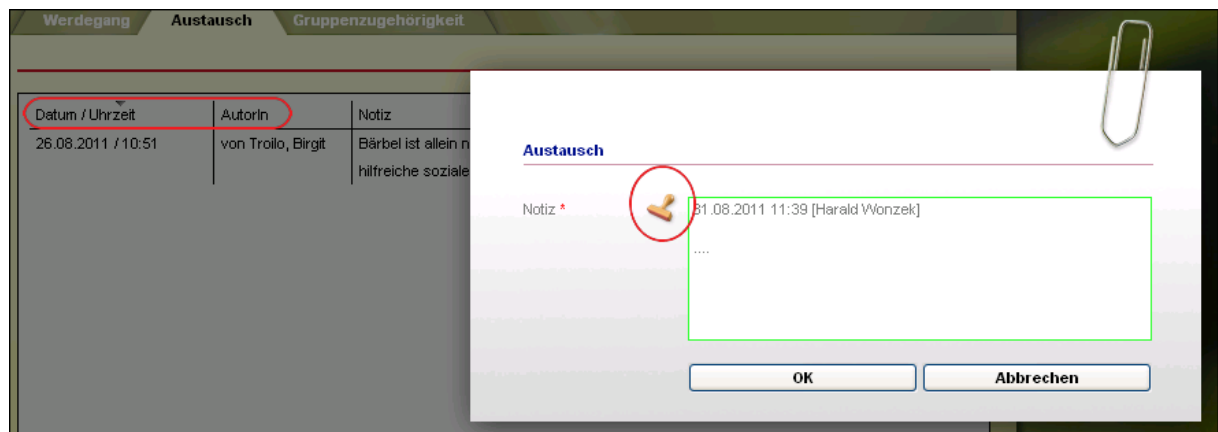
Werdegang Austausch Gruppenzugehörigkeit

| Datum / Uhrzeit | AutorIn | Notiz |
|---|---|---|
| 26.08.2011 / 10:51 | von Troilo, Birgit | Bärbel ist allein n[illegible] hilfreiche soziale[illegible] |

Austausch

Notiz *

31.08.2011 11:39 [Harald Wonzek]

....

OK

Abbrechen